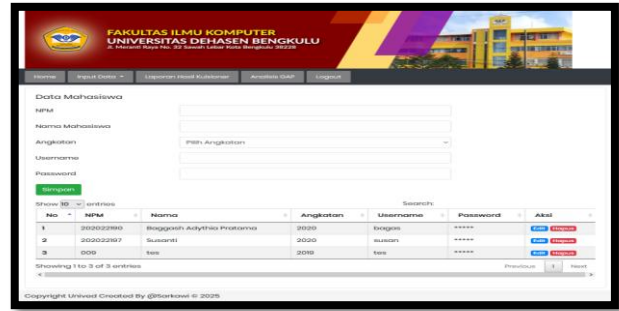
FAKULTAS ILMU KOMPUTER
UNIVERSITAS DEHASEN BENGKULU
Jl. Meranti Raya No. 32 Sawah Lebar Kota Bengkulu 38228

Home | Input Data ▾ | Laporan Hasil Kuisioner | Analisis GAP | Logout

Data Mahasiswa

NPM

Nama Mahasiswa

Angkatan | Pilih Angkatan

Username

Password

Simpan

Show 10 entries

Search:

| No | NPM | Nama | Angkatan | Username | Password | Aksi |
|---|---|---|---|---|---|---|
| 1 | 202022180 | Baggosh Adythia Pratama | 2020 | bagos | ***** | Edit Hapus |
| 2 | 202022197 | Susanti | 2020 | susan | ***** | Edit Hapus |
| 3 | 009 | tes | 2019 | tes | ***** | Edit Hapus |

Showing 1 to 3 of 3 entries

Previous 1 Next

Copyright Unived Created By @Sarkowi © 2025